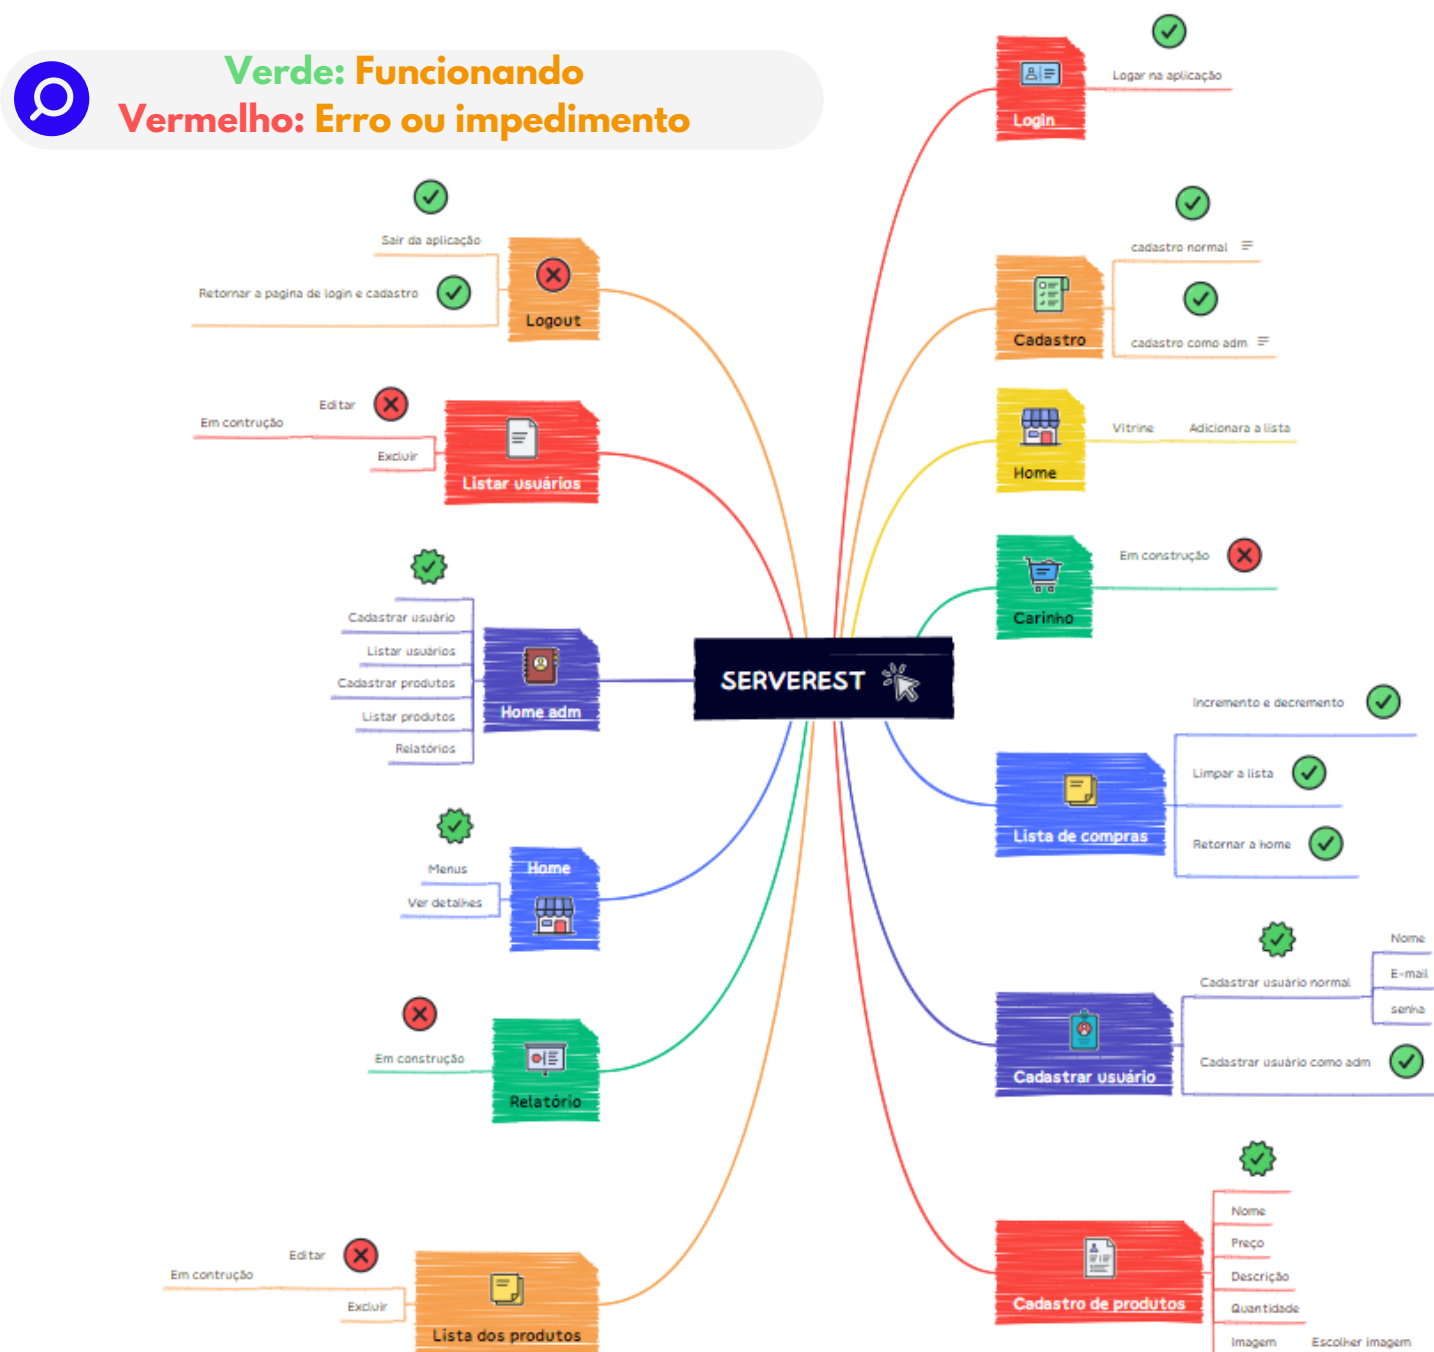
Verde: Funcionando
Vermelho: Erro ou impedimento

SERVEREST

Login
Logar na aplicação

Cadastro
cadastro normal
cadastro como adm

Home
Vitrine
Adicionara a lista

Carinho
Em construção

Lista de compras
Incremento e decremento
Limpar a lista
Retornar a home

Cadastrar usuário
Cadastrar usuário normal
Nome
E-mail
senha
Cadastrar usuário como adm

Cadastro de produtos
Nome
Preço
Descrição
Quantidade
Imagem
Escolher imagem

Logout
Sair da aplicação
Retornar a pagina de login e cadastro

Listar usuários
Editar
Em contrução
Excluir

Home adm
Cadastrar usuário
Listar usuários
Cadastrar produtos
Listar produtos
Relatórios

Home
Menus
Ver detalhes

Relatório
Em construção

Lista dos produtos
Editar
Em contrução
Excluir